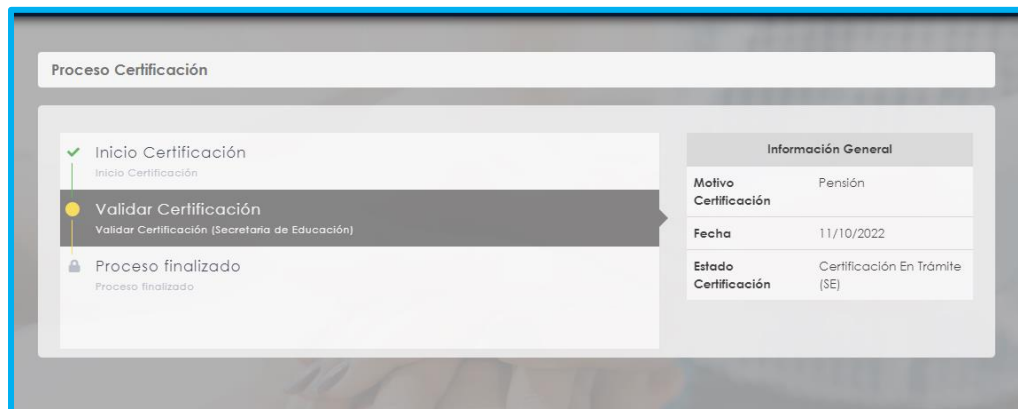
Proceso Certificación

Inicio Certificación
Inicio Certificación

Validar Certificación
Validar Certificación (Secretaria de Educación)

Proceso finalizado
Proceso finalizado

| Información General | |
|---|---|
| Motivo Certificación | Pensión |
| Fecha | 11/10/2022 |
| Estado Certificación | Certificación En Trámite (SE) |